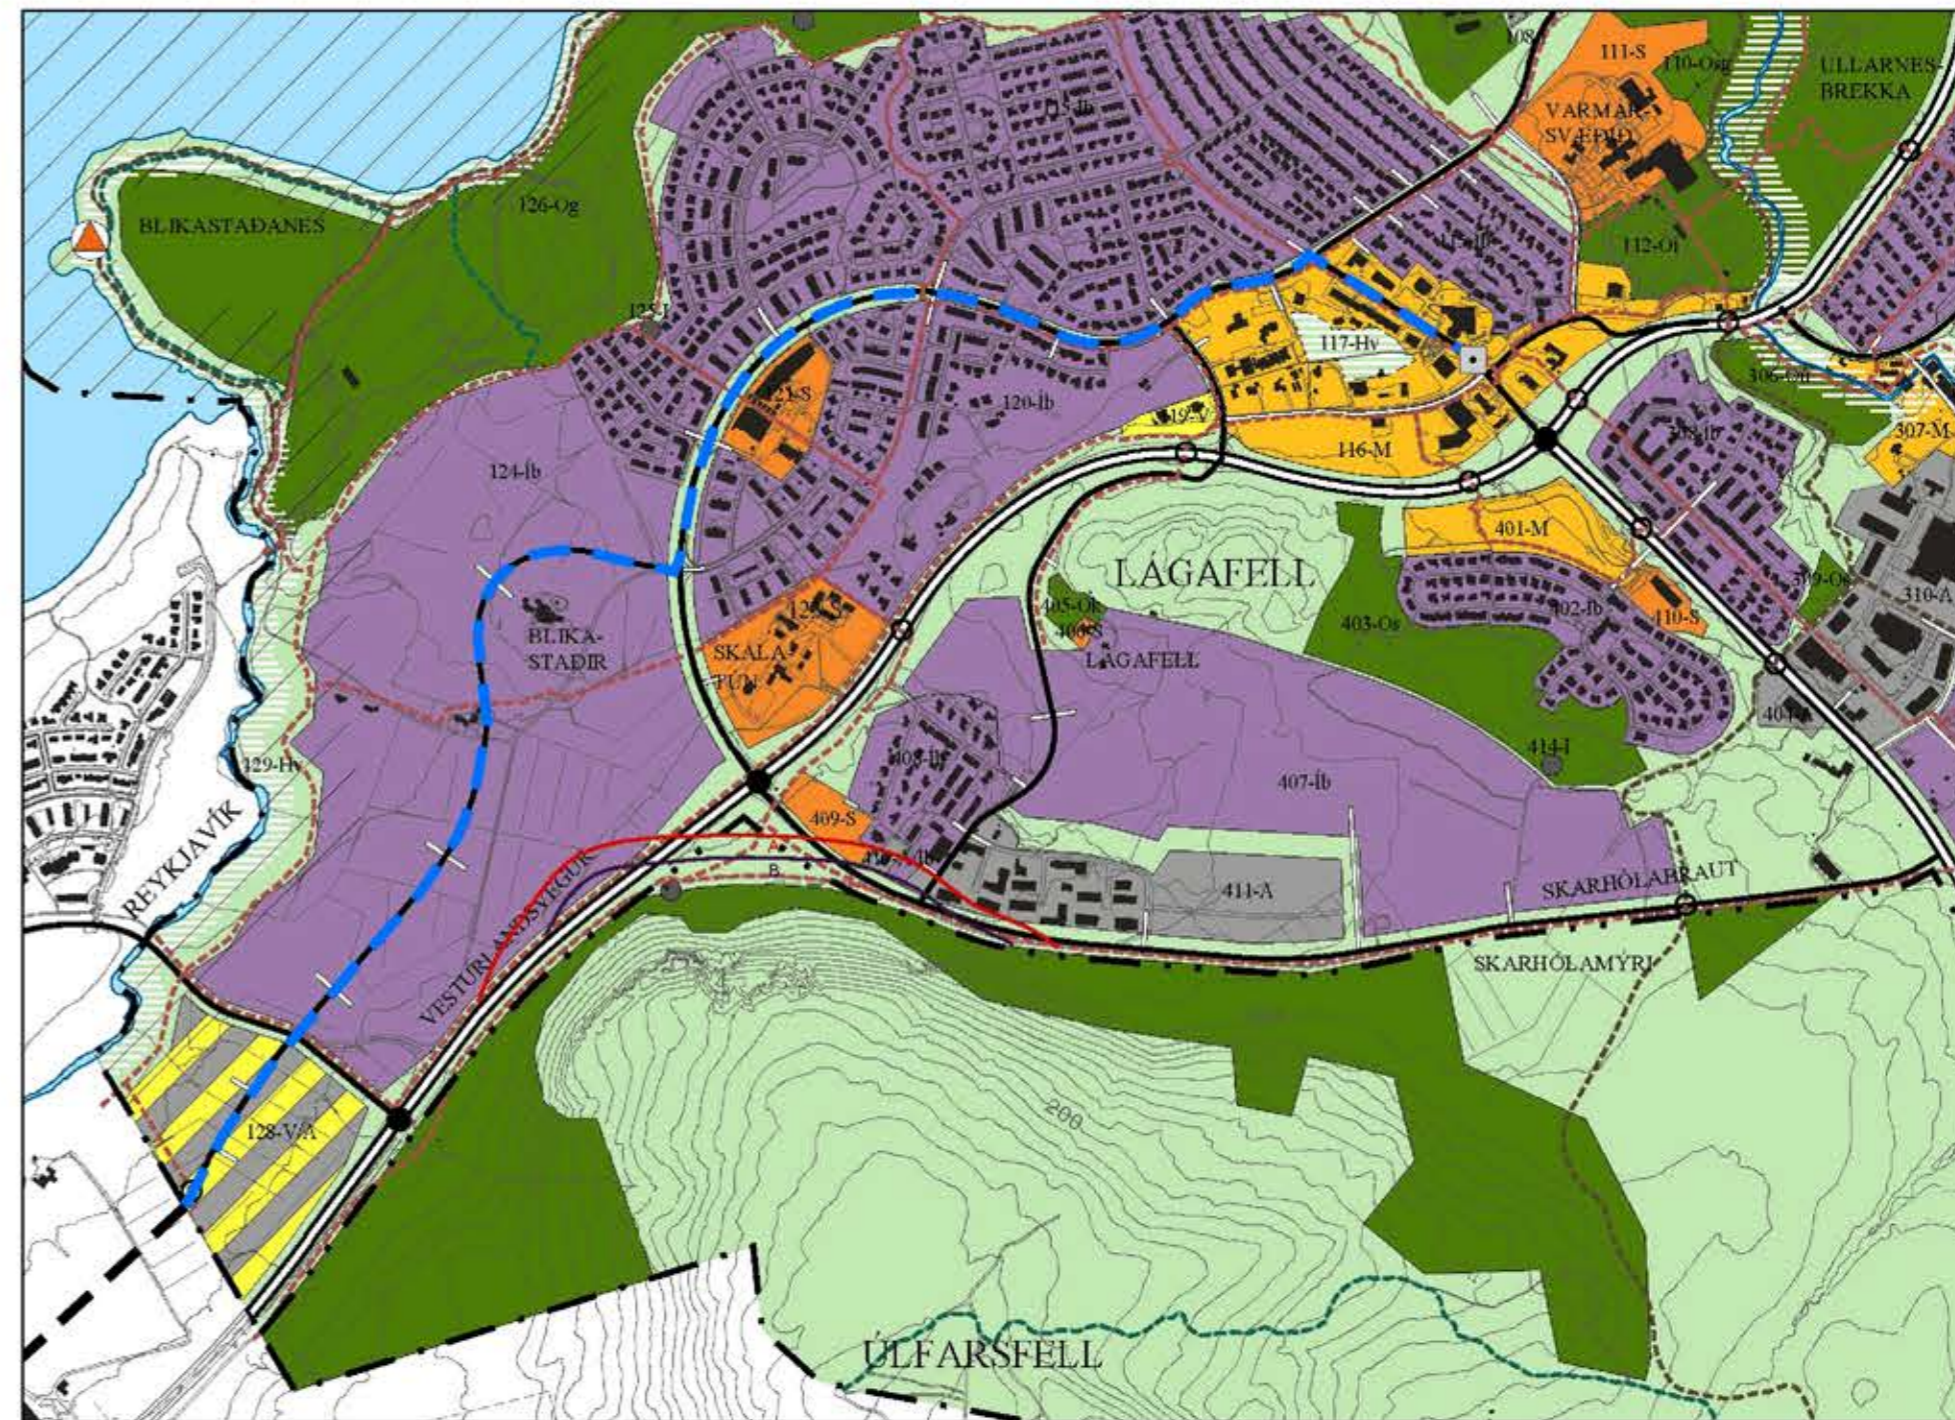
111-S
110-Og
ULLARNES-BREKKA
VARMÁR-SVÆÐIÐ
BLIKASTAÐANES
126-Og
112-Oi
125
117-Hv
121-S
120-Íb
119-V
116-M
124-Íb
306-Oi
307-M
401-M
LÁGAFELL
BLIKA-STAÐIR
405-Oi
406-S
LÁGAFELL
403-Os
402-Íb
410-S
409-Os
310-A
SKALA-TÚN
408-Íb
407-Íb
414-I
129-Hv
REYKJAVÍK
469-S
411-A
SKARHÓLABRAUT
VESTURLANDSVEGUR
SKARHÓLAMÝRI
128-V/A
200
ÚLFARSFELL